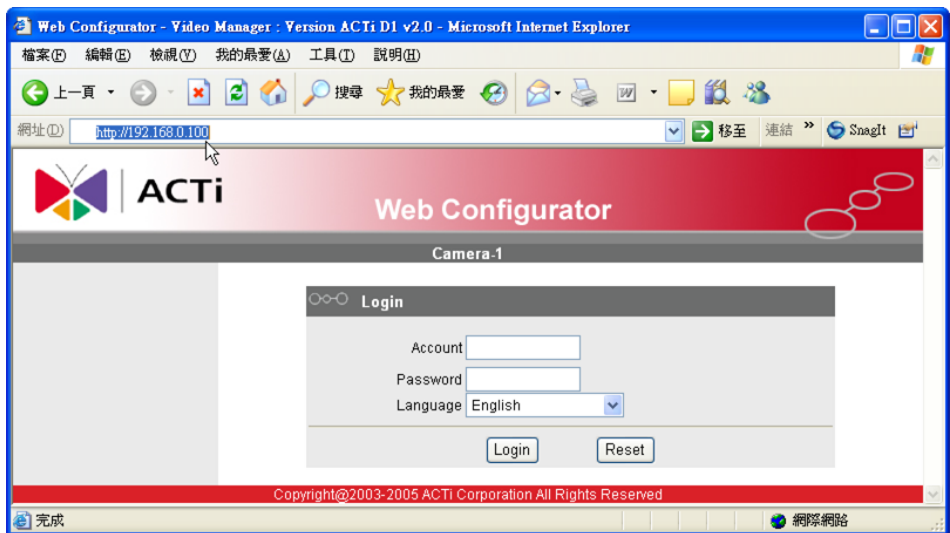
Web Configurator - Video Manager : Version ACTi D1 v2.0 - Microsoft Internet Explorer

檔案(F) 編輯(E) 檢視(V) 我的最愛(A) 工具(T) 說明(H)

上一頁 搜尋 我的最愛

網址(D) http://192.168.0.100 移至 連結 » SnagIt

ACTi

Web Configurator

Camera-1

Login

Account

Password

Language English

Login Reset

Copyright@2003-2005 ACTi Corporation All Rights Reserved

完成 網際網路